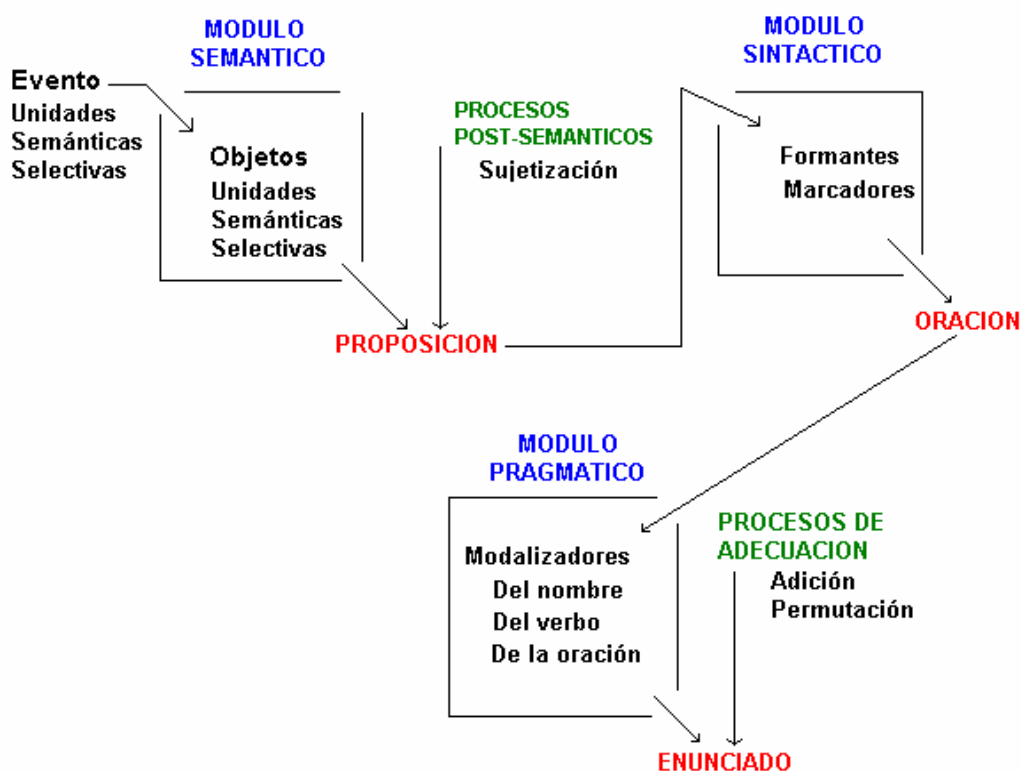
MODULO SEMANTICO

Evento
Unidades
Semánticas
Selectivas

Objetos
Unidades
Semánticas
Selectivas

PROCESOS POST-SEMANTICOS
Sujetización

PROPOSICION

MODULO SINTACTICO

Formantes
Marcadores

ORACION

MODULO PRAGMATICO

Modalizadores
Del nombre
Del verbo
De la oración

PROCESOS DE ADECUACION
Adición
Permutación

ENUNCIADO